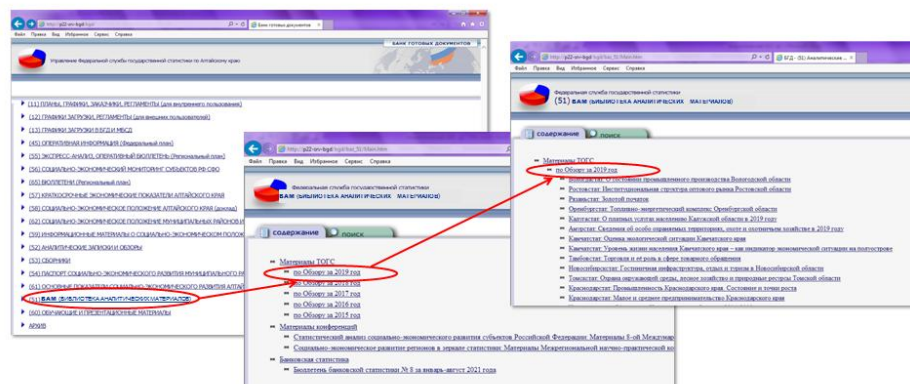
http://p22-srv-kgd/
Банк готовых документов
Файл Правка Вид Избранное Сервис Справка
БАНК ГОТОВЫХ ДОКУМЕНТОВ
Управление Федеральной службы государственной статистики по Алтайскому краю

(11) ГРАФИКИ, ЗАКОНЧИКИ, РЕГЛАМЕНТЫ (для внутреннего пользования)
(12) ГРАФИКИ ЗАГРУЗКИ, РЕГЛАМЕНТЫ (для внешних пользователей)
(13) ГРАФИКИ ЗАГРУЗКИ В БД И МБСД
(45) ОПЕРАТИВНАЯ ИНФОРМАЦИЯ (Федеральный план)
(55) ЭКСПРЕСС-АНАЛИЗ, ОПЕРАТИВНЫЙ БЮЛЛЕТЕНЬ (Региональный план)
(56) СОЦИАЛЬНО-ЭКОНОМИЧЕСКИЙ МОНИТОРИНГ СУБЪЕКТОВ РФ СФО
(65) БЮЛЛЕТЕНИ (Региональный план)
(57) КРАТКОСРОЧНЫЕ ЭКОНОМИЧЕСКИЕ ПОКАЗАТЕЛИ АЛТАЙСКОГО КРАЯ
(58) СОЦИАЛЬНО-ЭКОНОМИЧЕСКОЕ ПОЛОЖЕНИЕ АЛТАЙСКОГО КРАЯ (доклад)
(62) СОЦИАЛЬНО-ЭКОНОМИЧЕСКОЕ ПОЛОЖЕНИЕ МУНИЦИПАЛЬНЫХ РАЙОНОВ И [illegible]
(59) ИНФОРМАЦИОННЫЕ МАТЕРИАЛЫ О СОЦИАЛЬНО-ЭКОНОМИЧЕСКОМ ПОЛОЖ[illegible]
(52) АНАЛИТИЧЕСКИЕ ЗАПИСКИ И ОБЗОРЫ
(53) СБОРНИКИ
(54) ПАСПОРТ СОЦИАЛЬНО-ЭКОНОМИЧЕСКОГО РАЗВИТИЯ МУНИЦИПАЛЬНОГО Р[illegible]
(61) ОСНОВНЫЕ ПОКАЗАТЕЛИ СОЦИАЛЬНО-ЭКОНОМИЧЕСКОГО РАЗВИТИЯ АЛТАЙ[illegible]
(51) БАМ (БИБЛИОТЕКА АНАЛИТИЧЕСКИХ МАТЕРИАЛОВ)
(60) ОБУЧАЮЩИЕ И ПРЕЗЕНТАЦИОННЫЕ МАТЕРИАЛЫ
АРХИВ

http://p22-srv-kgd/kgd/bar_51/bam.htm
Файл Правка Вид Избранное Сервис Справка
Федеральная служба государственной статистики
БАМ (БИБЛИОТЕКА АНАЛИТИЧЕСКИХ МАТЕРИАЛОВ)
содержание поиск
Материалы ТОГС
по Обзору за 2019 год
по Обзору за 2018 год
по Обзору за 2017 год
по Обзору за 2016 год
по Обзору за 2015 год
Материалы конференций
Статистический анализ социально-экономического развития субъектов Российской Федерации. Материалы 8-ой Межнар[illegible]
Социально-экономическое развитие регионов в зеркале статистики. Материалы Межрегиональной научно-практической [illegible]
Банковская статистика
Бюллетень банковской статистики № 8 за январь-август 2021 года

http://p22-srv-kgd/kgd/bar_51/bam.htm
МД - (51) Аналитические...
Файл Правка Вид Избранное Сервис Справка
Федеральная служба государственной статистики
(51) БАМ (БИБЛИОТЕКА АНАЛИТИЧЕСКИХ МАТЕРИАЛОВ)
содержание поиск
Материалы ТОГС
по Обзору за 2019 год
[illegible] О состоянии промышленного производства Вологодской области
Ростовстат: Институциональная структура оптового рынка Ростовской области
Рязаньстат: Золотой початок
Оренбургстат: Топливно-энергетический комплекс Оренбургской области
Калугастат: О платных услугах населению Калужской области в 2019 году
Амурстат: Сведения об особо охраняемых территориях, охоте и охотничьем хозяйстве в 2019 году
Камчатстат: Оценка экологической ситуации Камчатского края
Камчатстат: Уровень жизни населения Камчатского края – как индикатор экономической ситуации на полуострове
Тамбовстат: Торговля и её роль в сфере товарного обращения
Новосибирскстат: Гостиничная инфраструктура, отдых и туризм в Новосибирской области
Томскстат: Охрана окружающей среды, лесное хозяйство и природные ресурсы Томской области
Краснодарстат: Промышленность Краснодарского края. Состояние и точки роста
Краснодарстат: Малое и среднее предпринимательство Краснодарского края